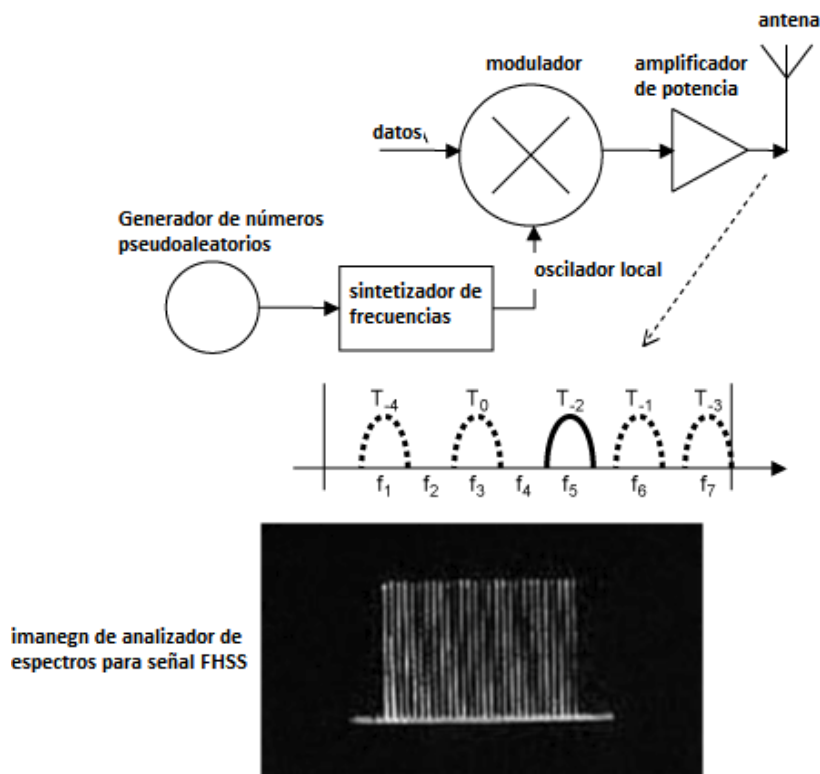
antena

modulador

amplificador de potencia

datos

Generador de números pseudoaleatorios

oscilador local

sintetizador de frecuencias

$T_{-4}$ $T_0$ $T_{-2}$ $T_{-1}$ $T_{-3}$

$f_1$ $f_2$ $f_3$ $f_4$ $f_5$ $f_6$ $f_7$

imanegn de analizador de espectros para señal FHSS